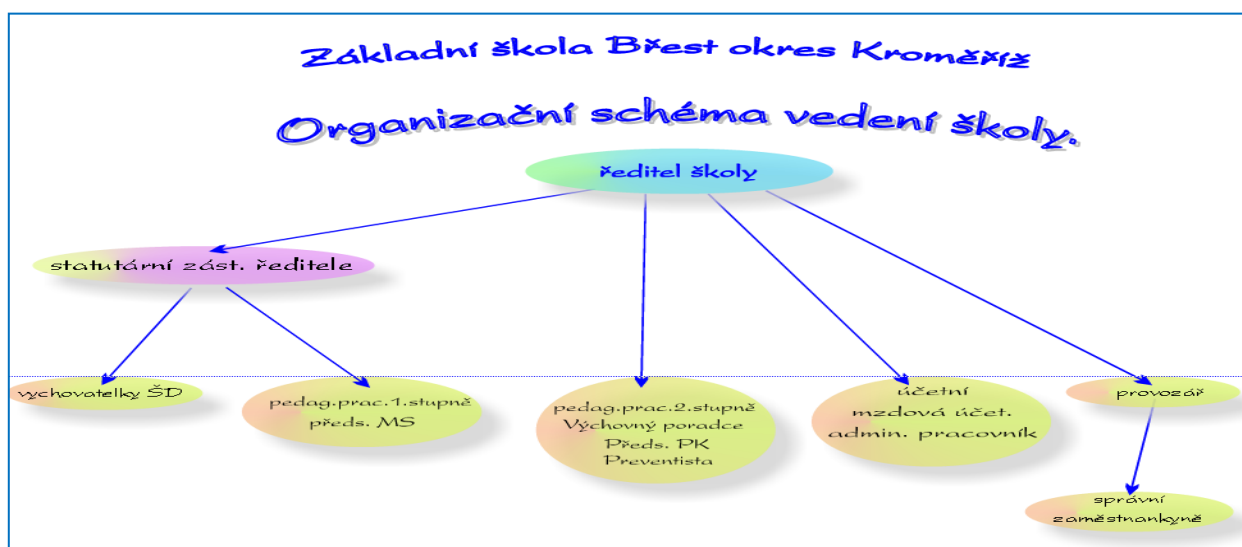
Základní škola Břest okres Kroměříž

Organizační schéma vedení školy.

ředitel školy

statutární zást. ředitele

vychovatelky ŠD

pedag.prac.1.stupně předs. MS

pedag.prac.2.stupně Výchovný poradce Předs. PK Preventista

účetní mzdová účet. admin. pracovník

provozář

správní zaměstnankyně